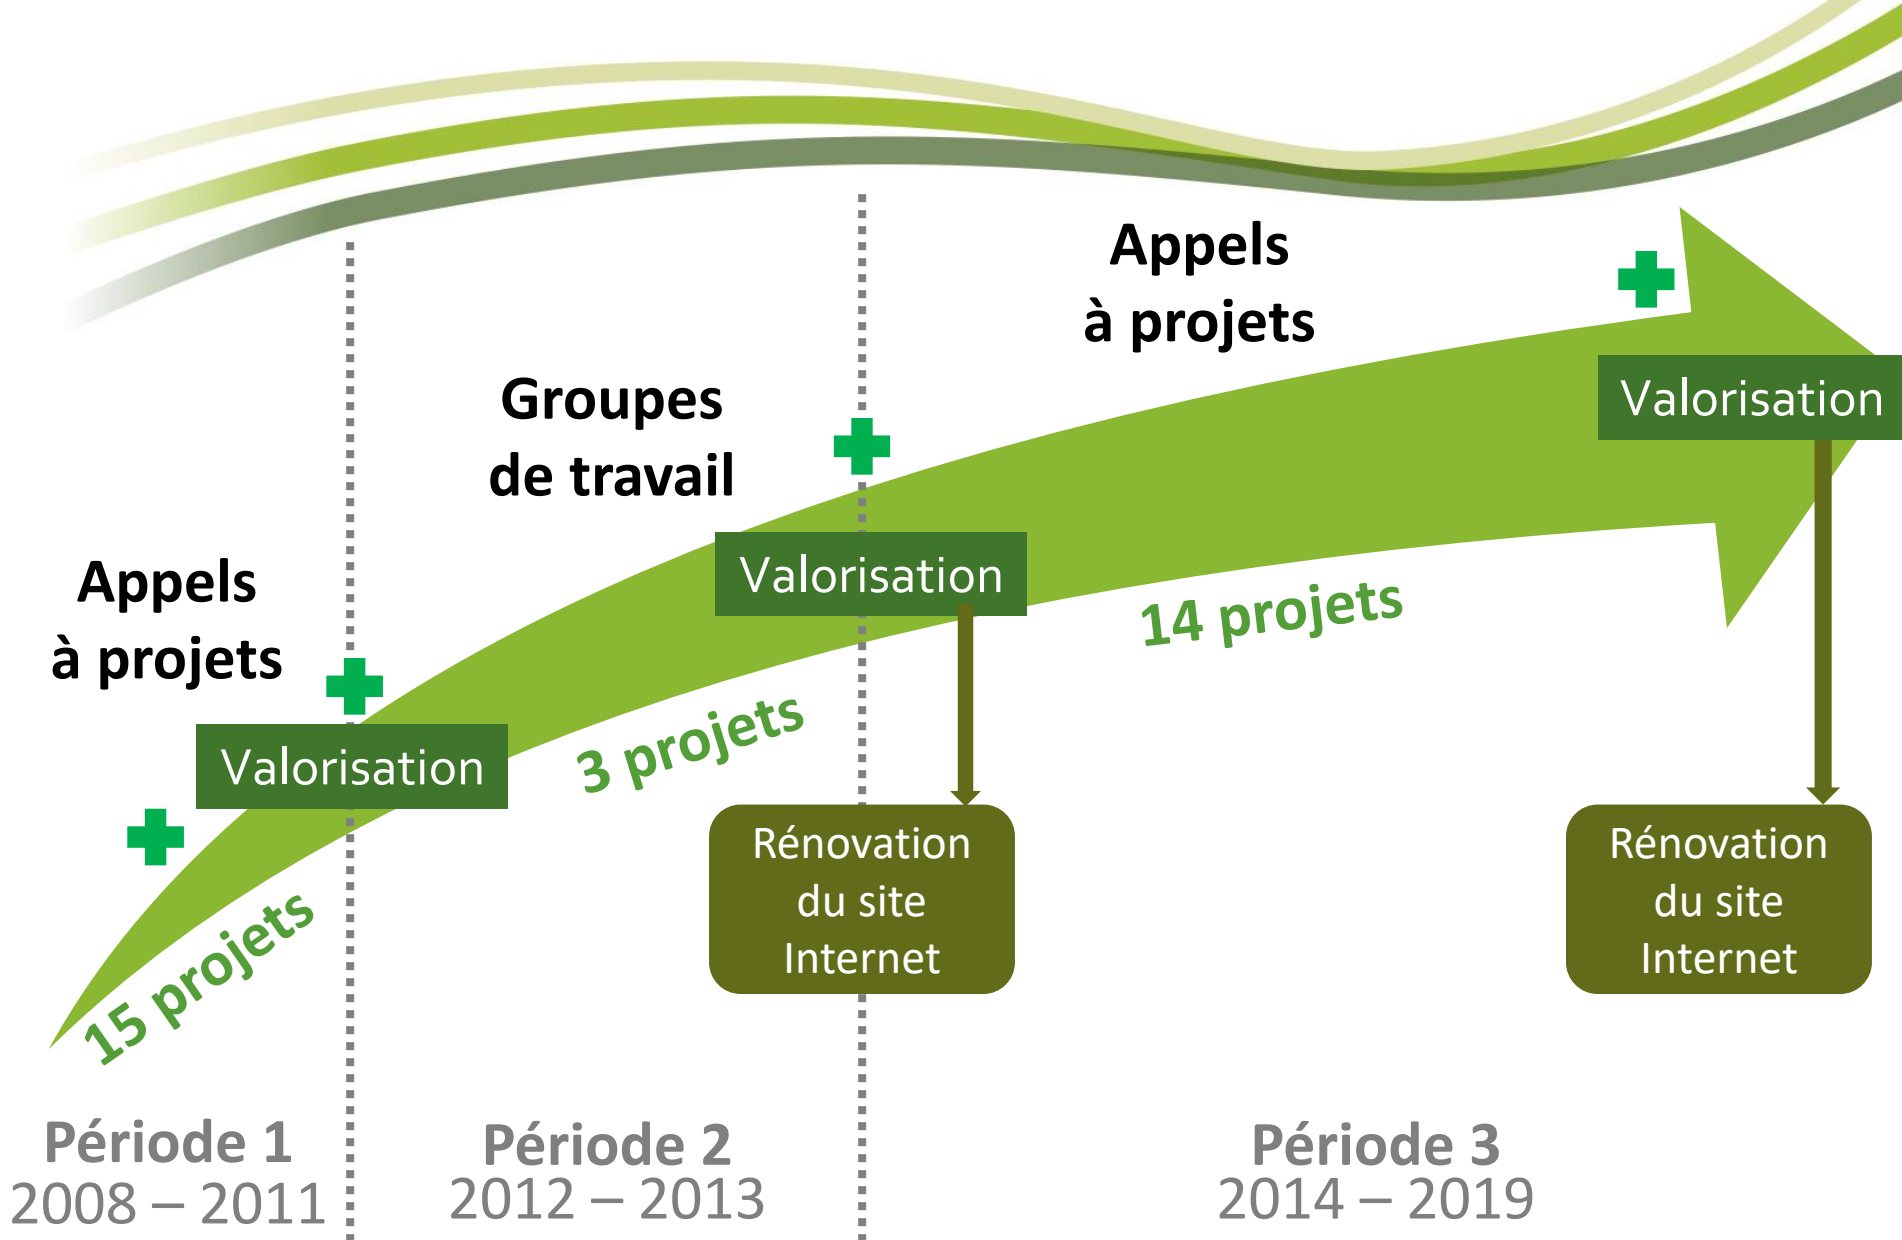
Appels
à projets

Valorisation

15 projets

Groupes
de travail

Valorisation

3 projets

Rénovation
du site
Internet

Appels
à projets

Valorisation

14 projets

Rénovation
du site
Internet

Période 1
2008 – 2011

Période 2
2012 – 2013

Période 3
2014 – 2019